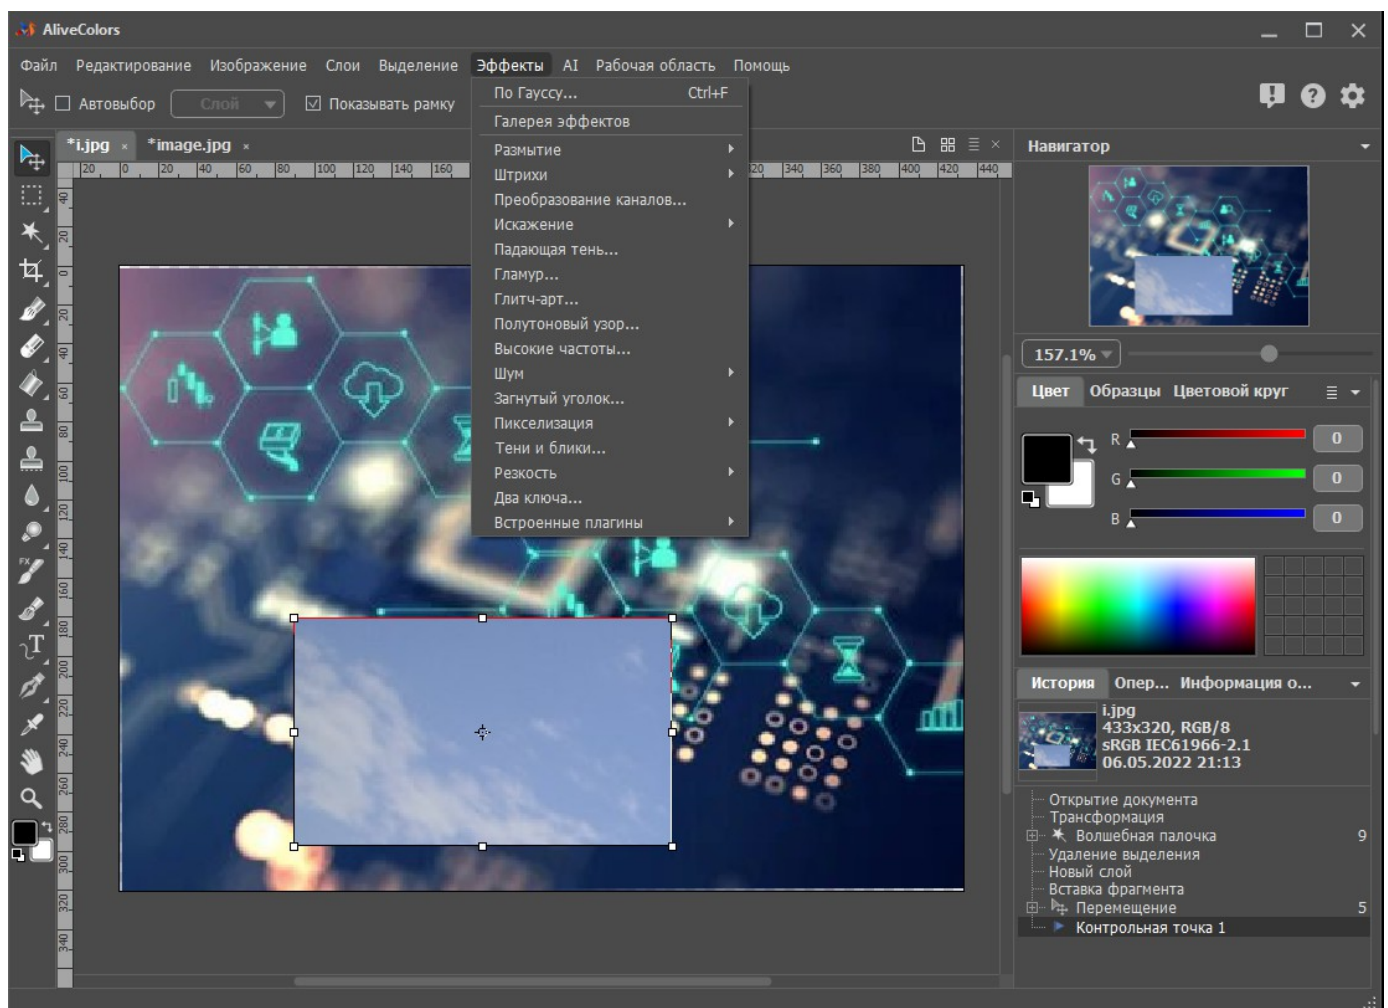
AliveColors

Файл Редактирование Изображение Слои Выделение Эффекты AI Рабочая область Помощь

Автовыбор Слой Показывать рамку

*i.jpg × *image.jpg ×

По Гауссу... Ctrl+F
Галерея эффектов
Размытие
Штрихи
Преобразование каналов...
Искажение
Падающая тень...
Гламур...
Глитч-арт...
Полутоновый узор...
Высокие частоты...
Шум
Загнутый уголок...
Пикселизация
Тени и блики...
Резкость
Два ключа...
Встроенные плагины

20 0 20 40 60 80 100 120 140 160 320 340 360 380 400 420 440

40 20 0 20 40 60 80 100 120 140 160 180 200 220 240 260 280 300 320 340

Навигатор

157.1%

Цвет Образцы Цветовой круг

R 0
G 0
B 0

История Опер... Информация о...

i.jpg
433x320, RGB/8
sRGB IEC61966-2.1
06.05.2022 21:13

Открытие документа
Трансформация
Волшебная палочка 9
Удаление выделения
Новый слой
Вставка фрагмента
Перемещение 5
Контрольная точка 1